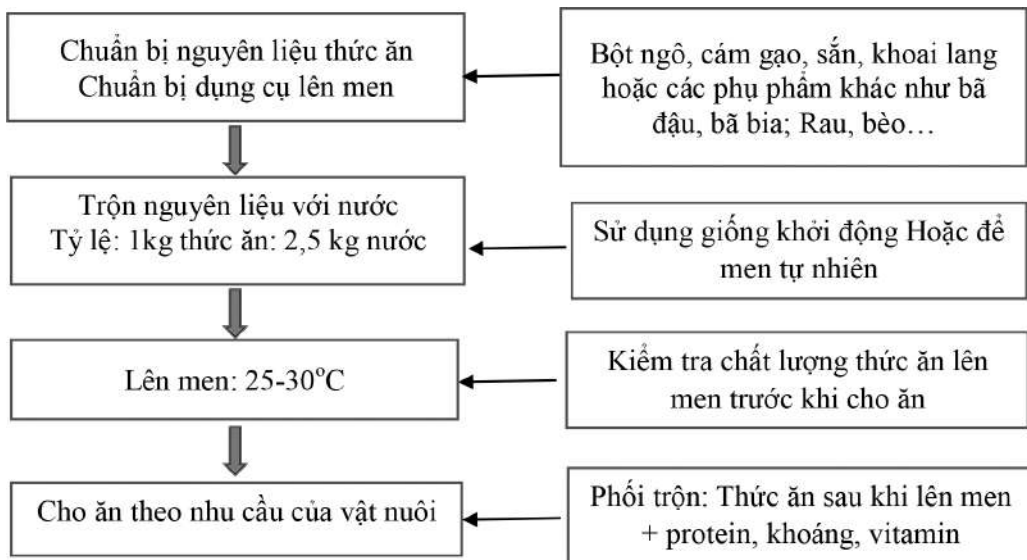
Chuẩn bị nguyên liệu thức ăn
Chuẩn bị dụng cụ lên men

Bột ngô, cám gạo, sắn, khoai lang hoặc các phụ phẩm khác như bã đậu, bã bia; Rau, bèo…

Trộn nguyên liệu với nước
Tỷ lệ: 1kg thức ăn: 2,5 kg nước

Sử dụng giống khởi động Hoặc để men tự nhiên

Lên men: 25-30$^{o}$C

Kiểm tra chất lượng thức ăn lên men trước khi cho ăn

Cho ăn theo nhu cầu của vật nuôi

Phối trộn: Thức ăn sau khi lên men + protein, khoáng, vitamin